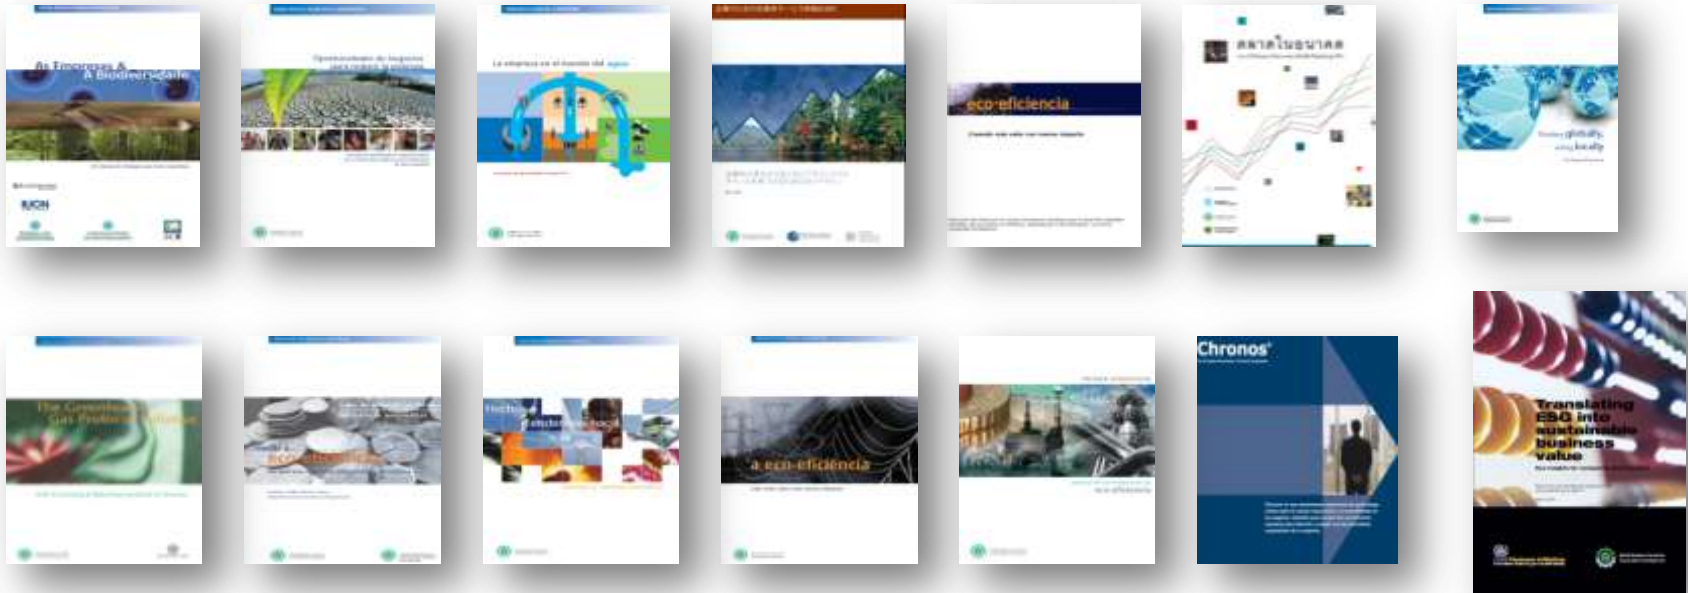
As Empresas & A Biodiversidade

IUCN

Oportunidades de negocio

La empresa en el mundo del agua

eco-eficiencia

ตลาดในอนาคต

Thinking globally, acting locally

The Greenhouse Gas Protocol Initiative

eco-eficiencia

a eco-eficiência

Chronos

Translating ESG into sustainable business value